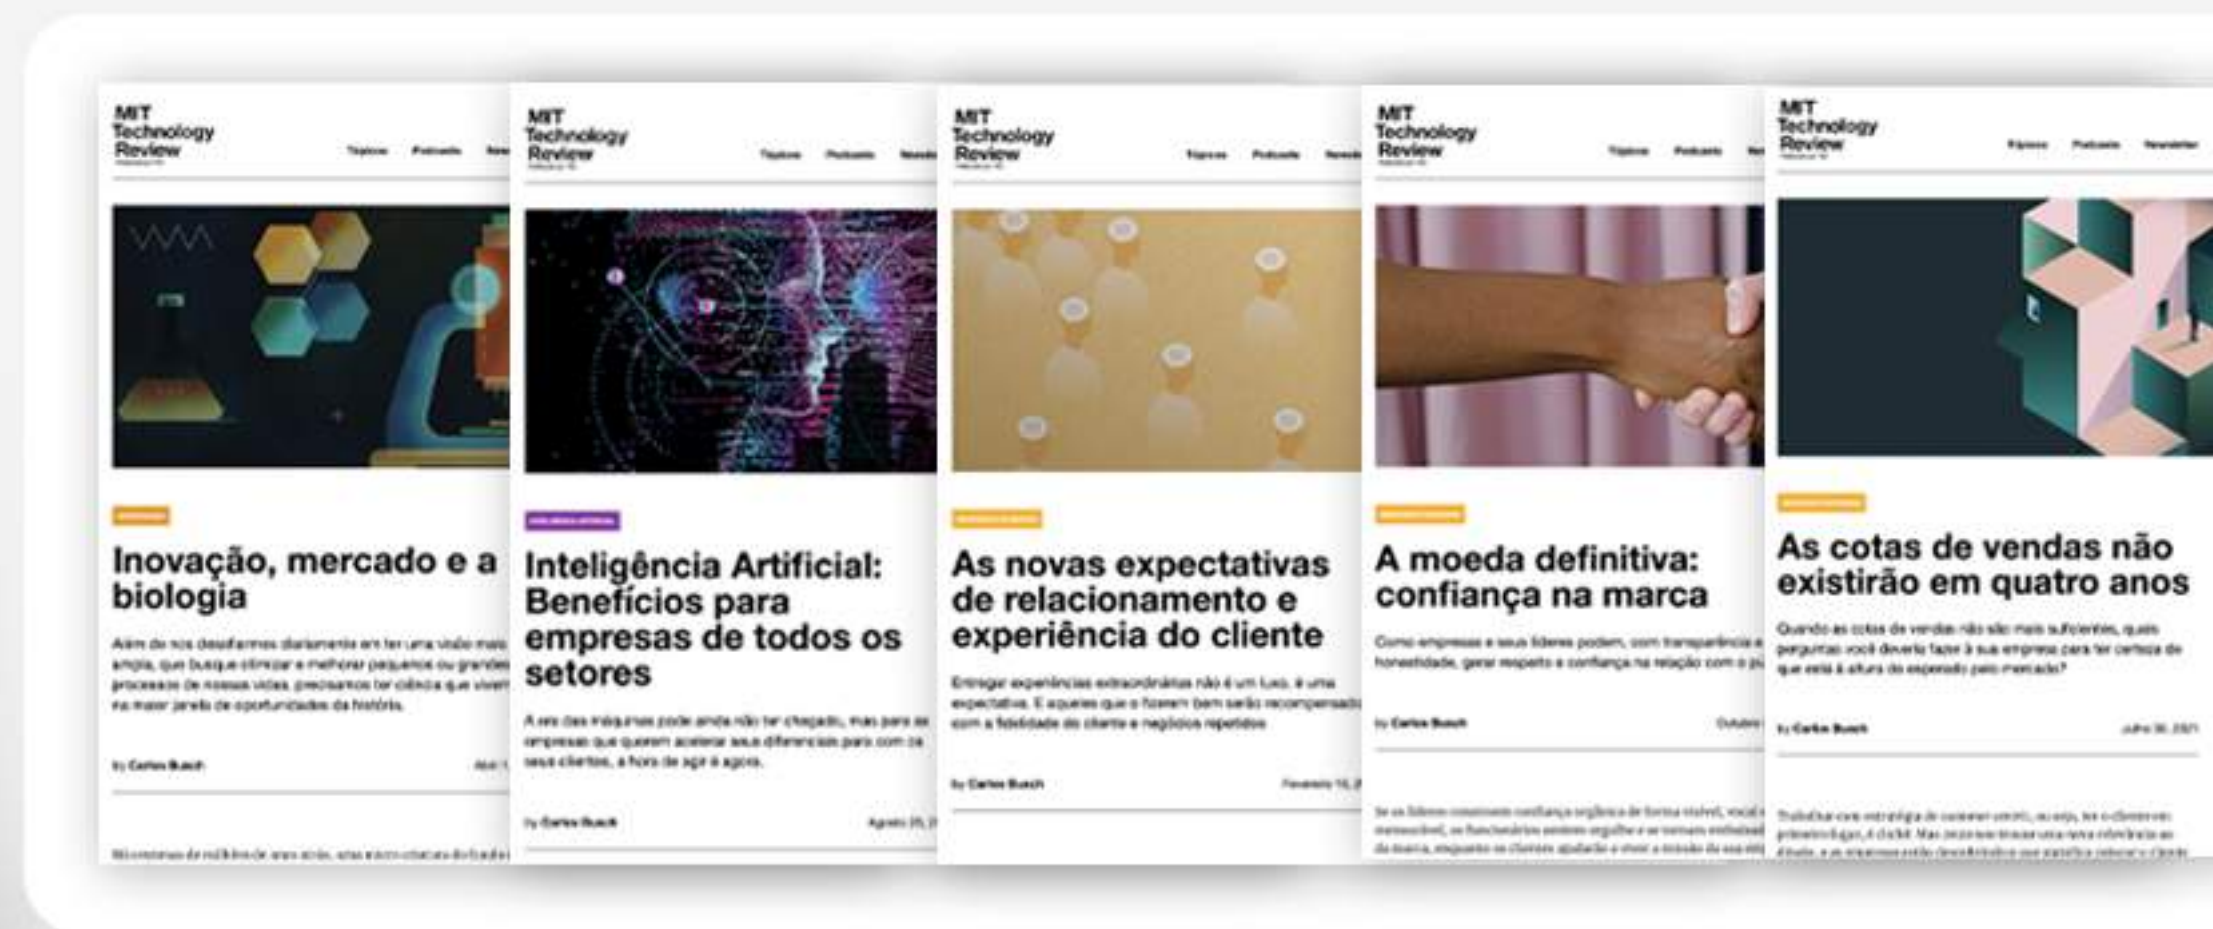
MIT Technology Review

Tópicos Podcasts

Inovação, mercado e a biologia

Além de nos desafiarmos diariamente em ter uma visão mais ampla, que busque otimizar e melhorar pequenos ou grandes processos de nossas vidas, precisamos ter ciência que vivemos na maior janela de oportunidades da história.

by Carlos Busch

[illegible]

MIT Technology Review

Tópicos Podcasts

Inteligência Artificial: Benefícios para empresas de todos os setores

A era das máquinas pode ainda não ter chegado, mas para as empresas que querem acelerar seus diferenciais para com os seus clientes, a hora de agir é agora.

by Carlos Busch

Agosto 25, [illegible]

MIT Technology Review

Tópicos Podcasts

As novas expectativas de relacionamento e experiência do cliente

Entregar experiências extraordinárias não é um luxo, é uma expectativa. E aqueles que o fizerem bem serão recompensados com a fidelidade do cliente e negócios repetidos.

by Carlos Busch

Fevereiro 16, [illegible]

MIT Technology Review

Tópicos Podcasts

A moeda definitiva: confiança na marca

Como empresas e seus líderes podem, com transparência e honestidade, gerar respeito e confiança na relação com o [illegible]

by Carlos Busch

Outubro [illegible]

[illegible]

MIT Technology Review

Tópicos Podcasts Newsletter

As cotas de vendas não existirão em quatro anos

Quando as cotas de vendas não são mais suficientes, quais perguntas você deveria fazer à sua empresa para ter certeza de que está à altura do esperado pelo mercado?

by Carlos Busch

Julho 30, 2021

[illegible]